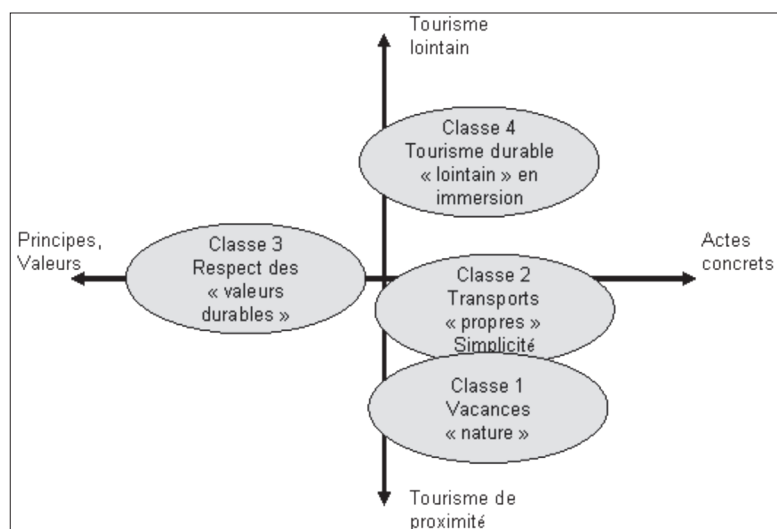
Tourisme lointain

Classe 4
Tourisme durable
« lointain » en immersion

Principes, Valeurs

Classe 3
Respect des
« valeurs durables »

Actes concrets

Classe 2
Transports
« propres »
Simplicité

Classe 1
Vacances
« nature »

Tourisme de proximité